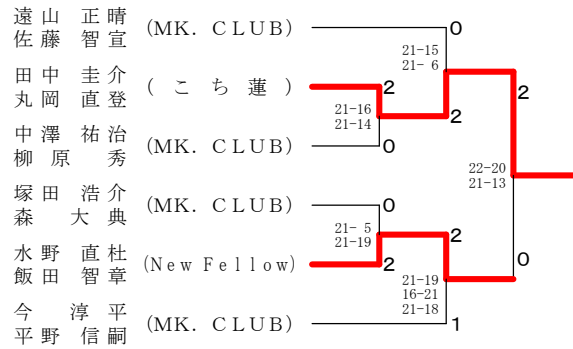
遠山　正晴
佐藤　智宣
(MK. CLUB)

田中　圭介
丸岡　直登
(こち蓮)

中澤　祐治
柳原　秀
(MK. CLUB)

塚田　浩介
森　大典
(MK. CLUB)

水野　直杜
飯田　智章
(New Fellow)

今　淳平
平野　信嗣
(MK. CLUB)

0
21-15
21- 6
2
21-16
21-14
2
0
2
22-20
21-13
0
21- 5
21-19
2
2
0
21-19
16-21
21-18
1